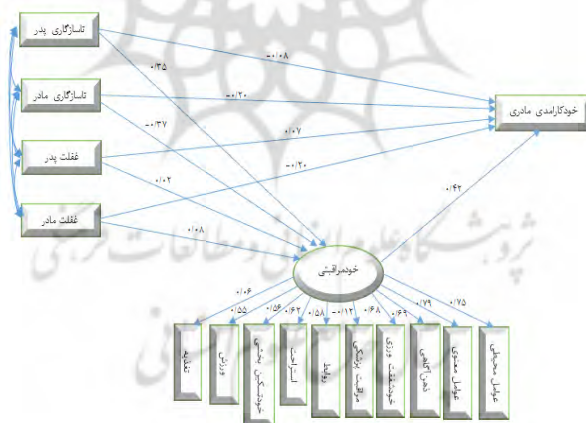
ناسازگاری پدر

ناسازگاری مادر

غفلت پدر

غفلت مادر

خودکارامدی مادری

خودمراقبتی

-۰/۰۸

۰/۳۵

-۰/۲۰

-۰/۳۷

۰/۰۷

۰/۰۲

-۰/۲۰

۰/۰۸

۰/۴۲

۰/۰۶

۰/۵۵

۰/۵۶

۰/۶۲

۰/۵۸

-۰/۱۳

۰/۶۸

۰/۶۹

۰/۷۹

۰/۷۵

تغذیه

ورزش

خودشکوفایی

استراحت

روابط

مراقبت پزشکی

خودمدیریت وزن

ذهن آگاهی

عوامل معنوی

عوامل محیطی

پژوهشگاه علوم انسانی و مطالعات فرهنگی